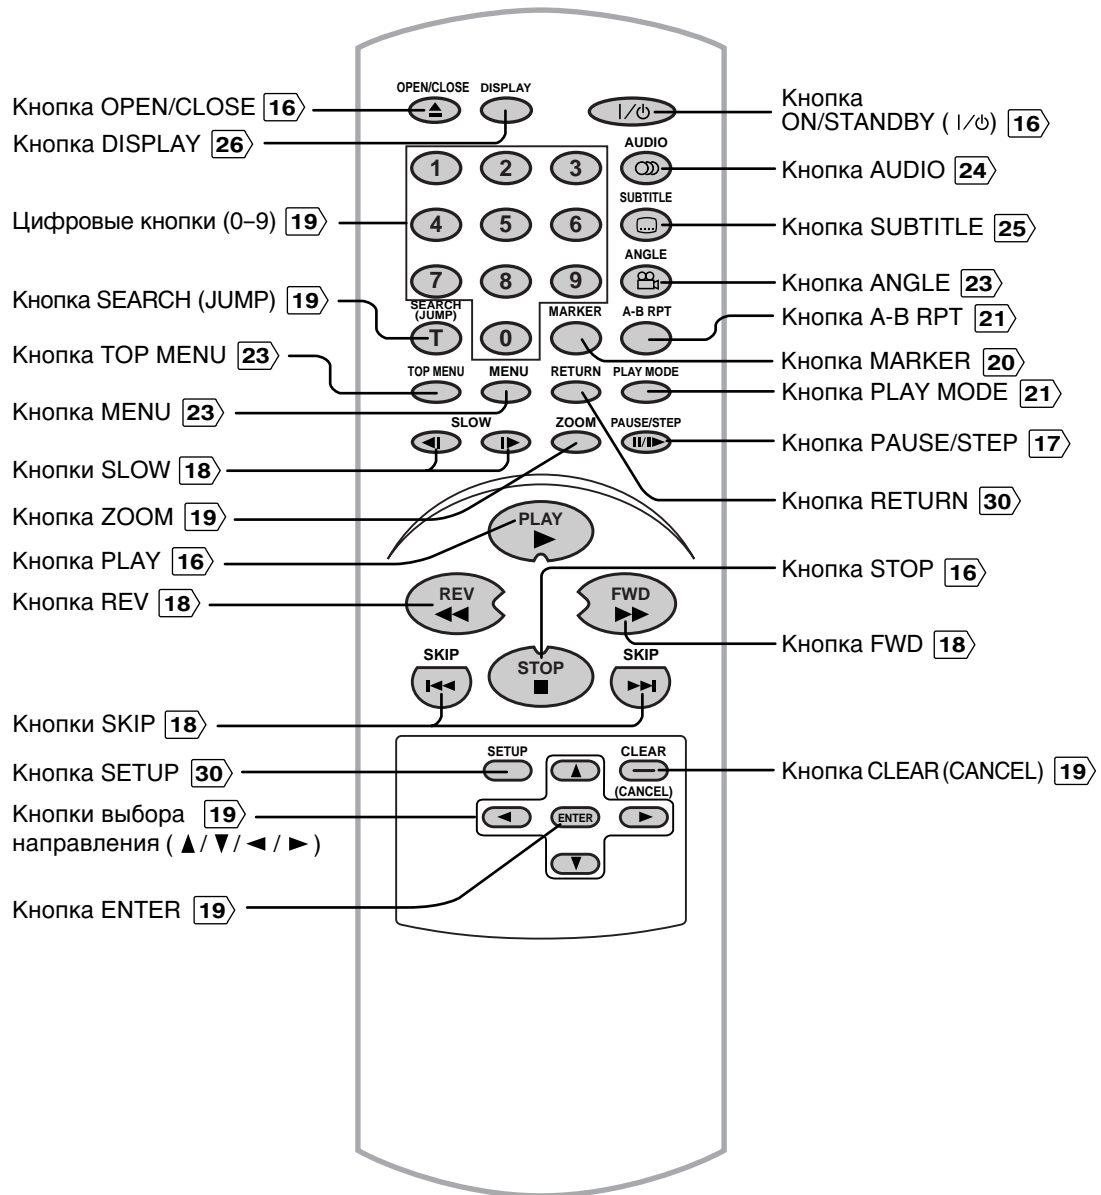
OPEN/CLOSE
DISPLAY
Кнопка OPEN/CLOSE 16
Кнопка DISPLAY 26
Кнопка ON/STANDBY ( I/⏻) 16
AUDIO
Кнопка AUDIO 24
1 2 3
SUBTITLE
Кнопка SUBTITLE 25
Цифровые кнопки (0–9) 19
4 5 6
ANGLE
Кнопка ANGLE 23
7 8 9
Кнопка SEARCH (JUMP) 19
SEARCH (JUMP)
T
0
MARKER
A-B RPT
Кнопка A-B RPT 21
Кнопка MARKER 20
Кнопка TOP MENU 23
TOP MENU
MENU
RETURN
PLAY MODE
Кнопка PLAY MODE 21
Кнопка MENU 23
SLOW
ZOOM
PAUSE/STEP
Кнопка PAUSE/STEP 17
Кнопки SLOW 18
Кнопка RETURN 30
Кнопка ZOOM 19
PLAY
Кнопка PLAY 16
Кнопка STOP 16
Кнопка REV 18
REV
FWD
Кнопка FWD 18
SKIP
STOP
SKIP
Кнопки SKIP 18
SETUP
CLEAR
Кнопка SETUP 30
Кнопка CLEAR (CANCEL) 19
(CANCEL)
Кнопки выбора направления ( ▲/ ▼/ ◄ / ► ) 19
ENTER
Кнопка ENTER 19